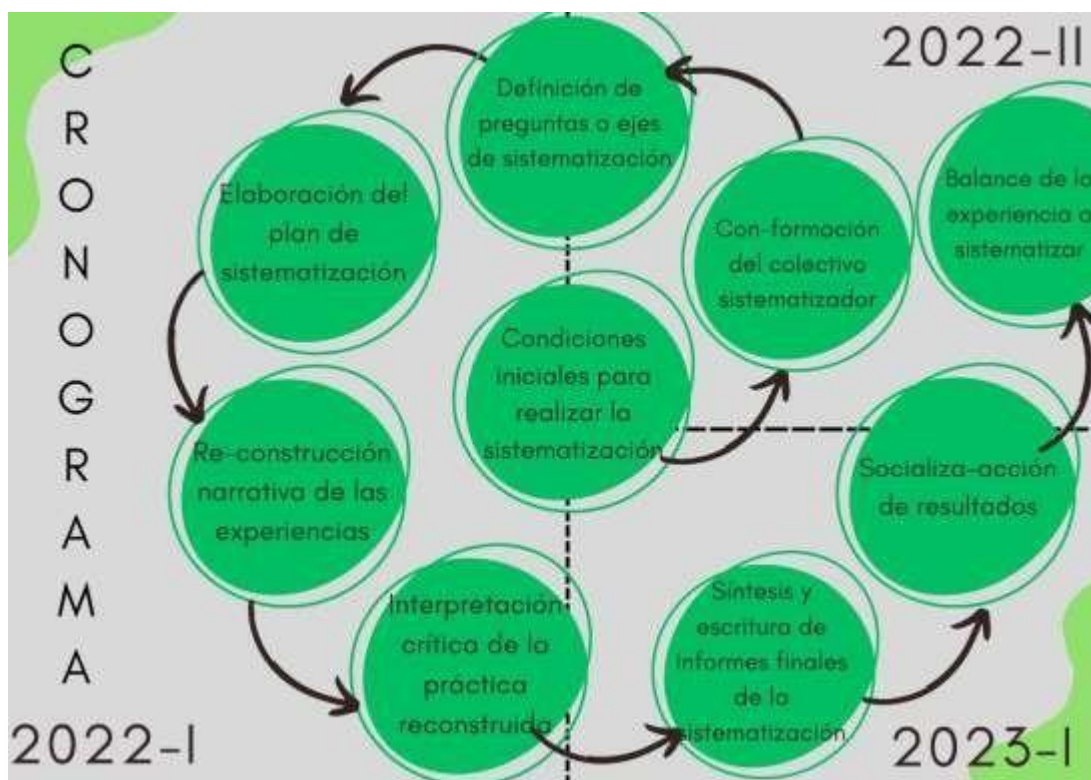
CRONOGRAMA

2022-II

Definición de preguntas o ejes de sistematización

Elaboración del plan de sistematización

Con-formación del colectivo sistematizador

Balance de la experiencia a sistematizar

Condiciones iniciales para realizar la sistematización

Re-construcción narrativa de las experiencias

Socializa-acción de resultados

Interpretación crítica de la práctica reconstruida

Síntesis y escritura de informes finales de la sistematización

2022-I

2023-I